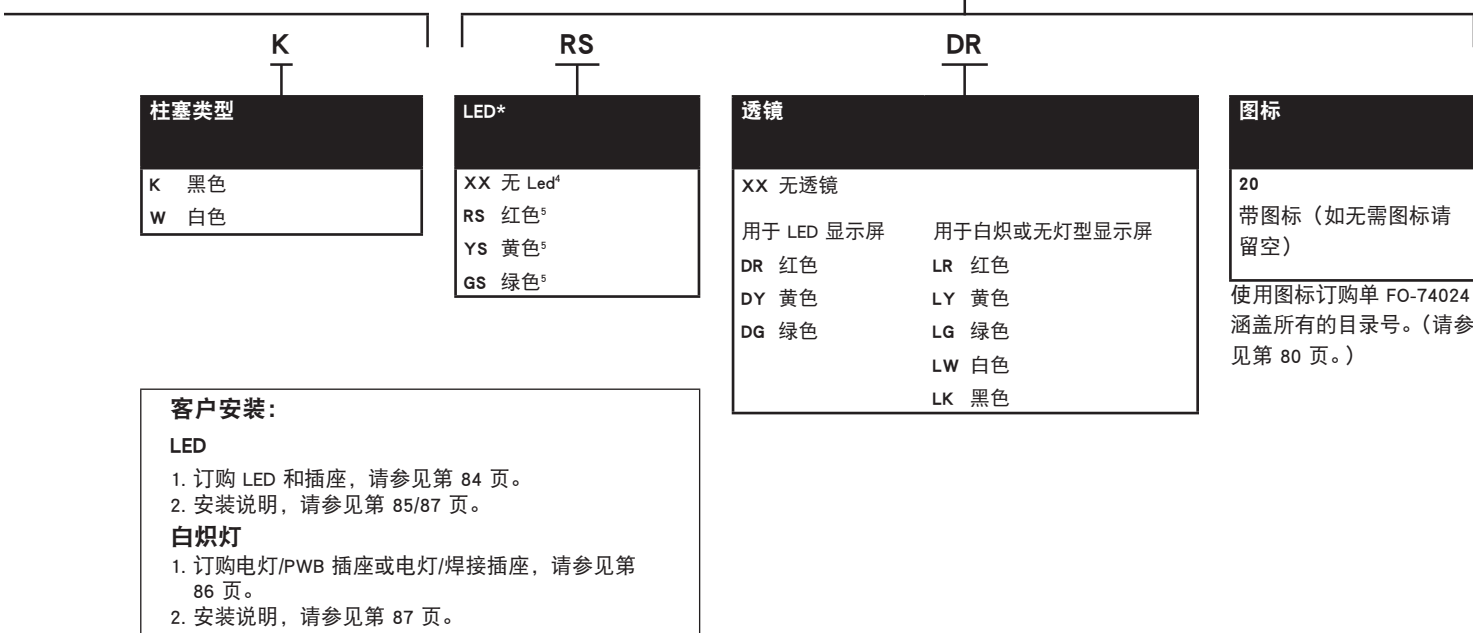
K

柱塞类型

K 黑色
W 白色

RS

LED*

XX 无 Led$^4$
RS 红色$^5$
YS 黄色$^5$
GS 绿色$^5$

DR

透镜

XX 无透镜

| 用于 LED 显示屏 | 用于白炽或无灯型显示屏 |
|---|---|
| DR 红色 | LR 红色 |
| DY 黄色 | LY 黄色 |
| DG 绿色 | LG 绿色 |
| | LW 白色 |
| | LK 黑色 |

图标

20
带图标（如无需图标请留空）

使用图标订购单 FO-74024 涵盖所有的目录号。（请参见第 80 页。）

客户安装：

LED
1. 订购 LED 和插座，请参见第 84 页。
2. 安装说明，请参见第 85/87 页。

白炽灯
1. 订购电灯/PWB 插座或电灯/焊接插座，请参见第 86 页。
2. 安装说明，请参见第 87 页。